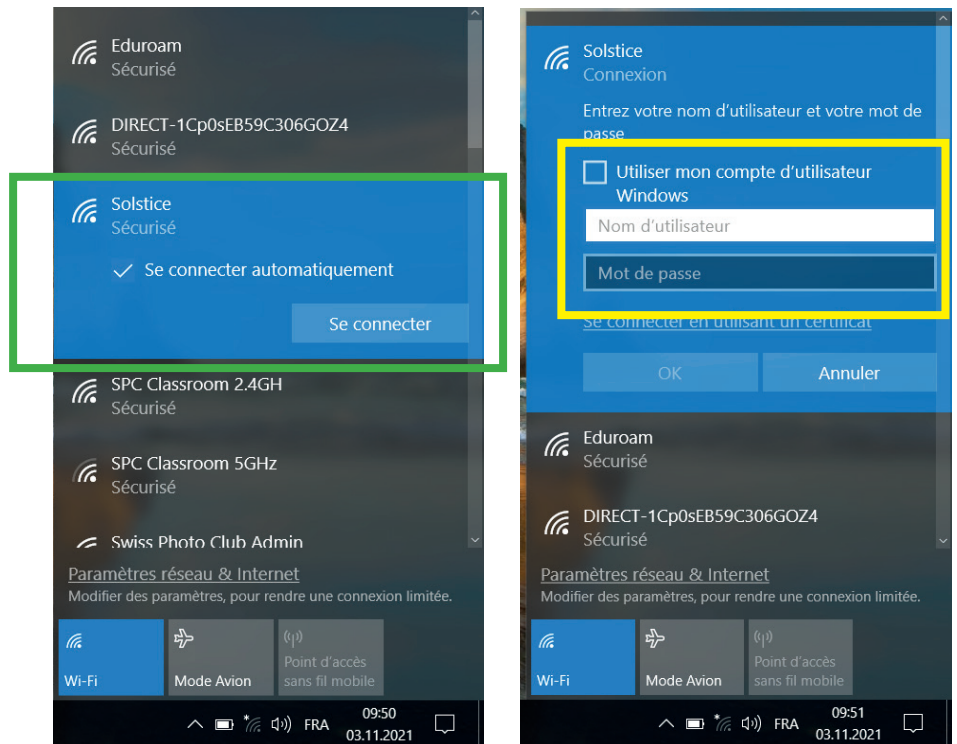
Eduroam
Sécurisé

DIRECT-1Cp0sEB59C306GOZ4
Sécurisé

Solstice
Sécurisé

Se connecter automatiquement

Se connecter

SPC Classroom 2.4GH
Sécurisé

SPC Classroom 5GHz
Sécurisé

Swiss Photo Club Admin

Paramètres réseau & Internet
Modifier des paramètres, pour rendre une connexion limitée.

Wi-Fi
Mode Avion
Point d'accès sans fil mobile

FRA 09:50 03.11.2021

Solstice
Connexion

Entrez votre nom d'utilisateur et votre mot de passe

Utiliser mon compte d'utilisateur Windows

Nom d'utilisateur

Mot de passe

Se connecter en utilisant un certificat

OK
Annuler

Eduroam
Sécurisé

DIRECT-1Cp0sEB59C306GOZ4
Sécurisé

Paramètres réseau & Internet
Modifier des paramètres, pour rendre une connexion limitée.

Wi-Fi
Mode Avion
Point d'accès sans fil mobile

FRA 09:51 03.11.2021